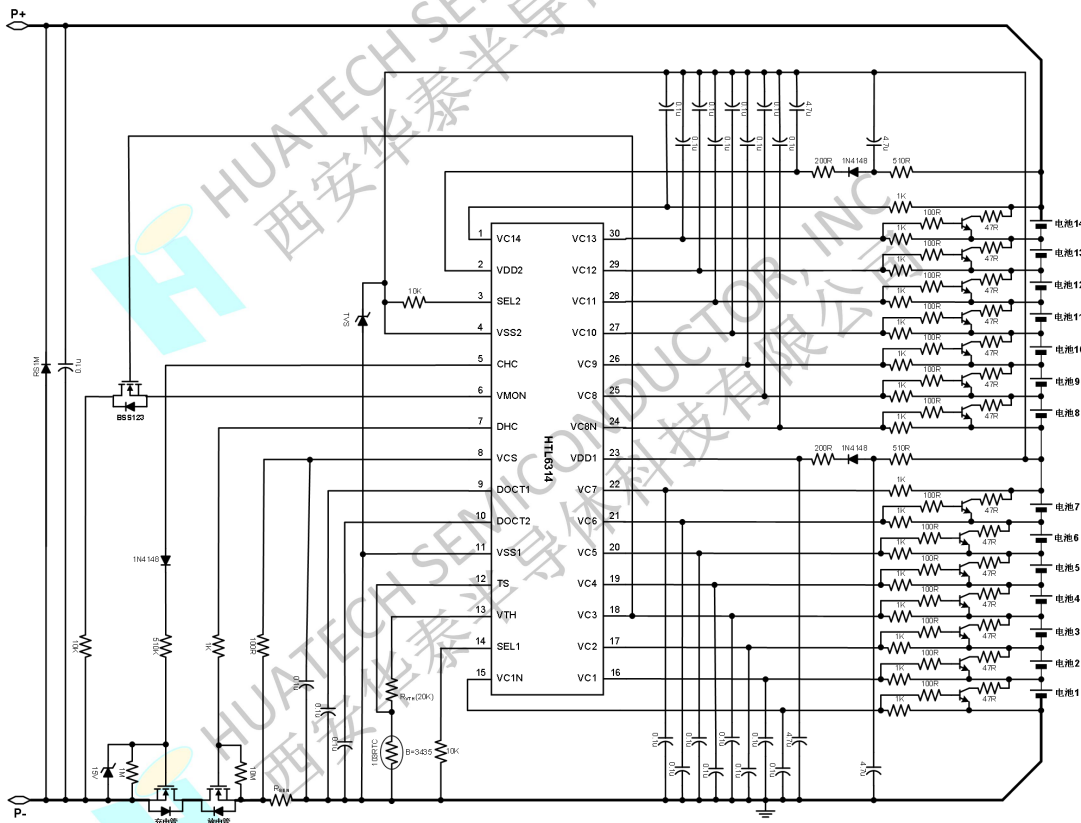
P+

P-

HUATECH SEMICONDUCTOR, INC
西安华泰半导体科技有限公司

HTL6314

1 VC14
2 VDD2
3 SEL2
4 VSS2
5 CHC
6 VMON
7 DHC
8 VCS
9 DOCT1
10 DOCT2
11 VSS1
12 TS
13 VTH
14 SEL1
15 VC1N

30 VC13
29 VC12
28 VC11
27 VC10
26 VC9
25 VC8
24 VC8N
23 VDD1
22 VC7
21 VC6
20 VC5
19 VC4
18 VC3
17 VC2
16 VC1

电池14
电池13
电池12
电池11
电池10
电池9
电池8
电池7
电池6
电池5
电池4
电池3
电池2
电池1

200R
1N4148
510R
1K
100R
47R
4.7u
0.1u
10K
BSS123
15V
1N4148
10K
510K
1K
1M
10M
100R
RS1M
$R_{VTH}$(20K)
103RTC
B=3435
10K
$R_{sen}$